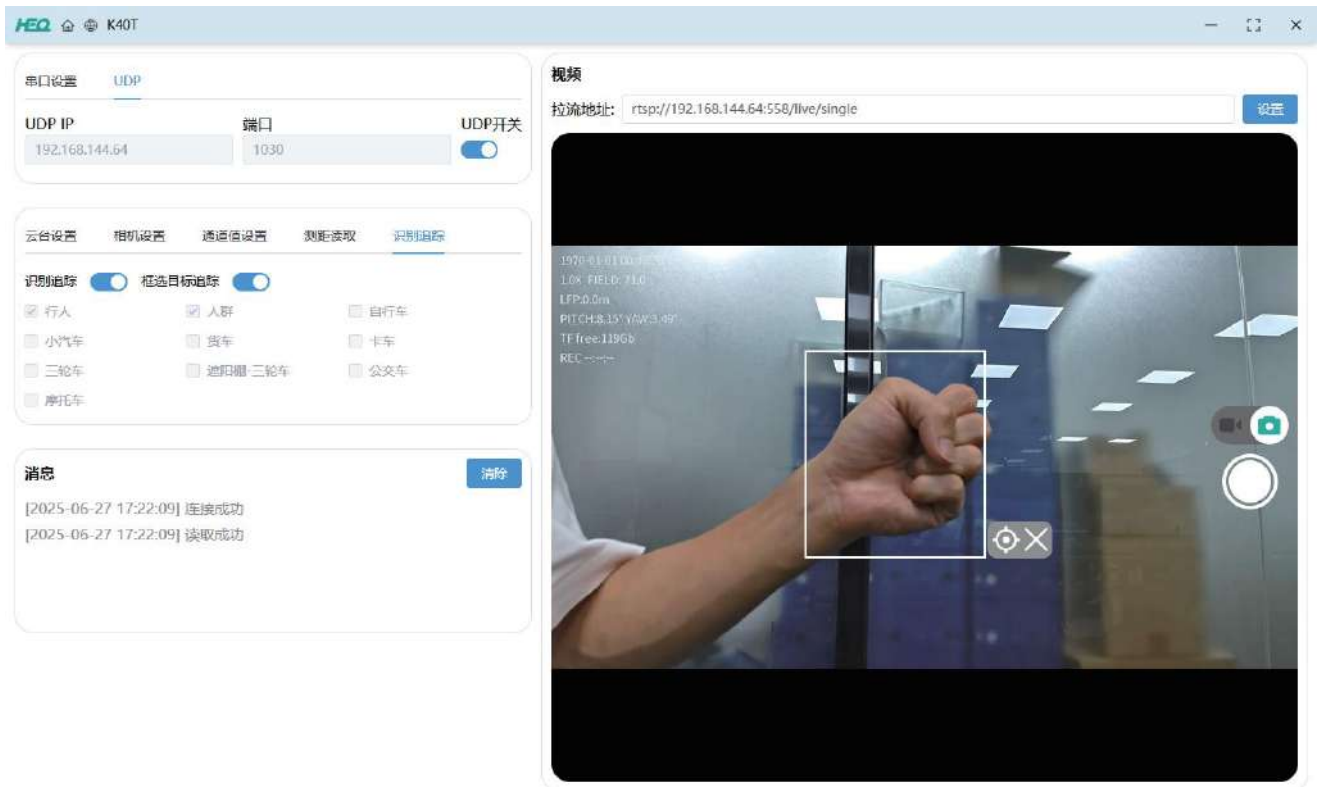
HEQ K40T

串口设置 UDP

UDP IP 192.168.144.64
端口 1030
UDP开关

云台设置 相机设置 透传设置 测距读取 识别追踪

识别追踪 框选目标追踪

行人 人群 自行车
小汽车 货车 卡车
三轮车 遮阳棚-三轮车 公交车
摩托车

消息 清除

[2025-06-27 17:22:09] 连接成功
[2025-06-27 17:22:09] 读取成功

视频

拉流地址: rtsp://192.168.144.64:558/live/single 设置

1970-01-01 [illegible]
1.0X FIELD: 71.0
LFP:0.0m
PITCH:8.15° YAW:3.49°
TF free:119Gb
REC --:--:--